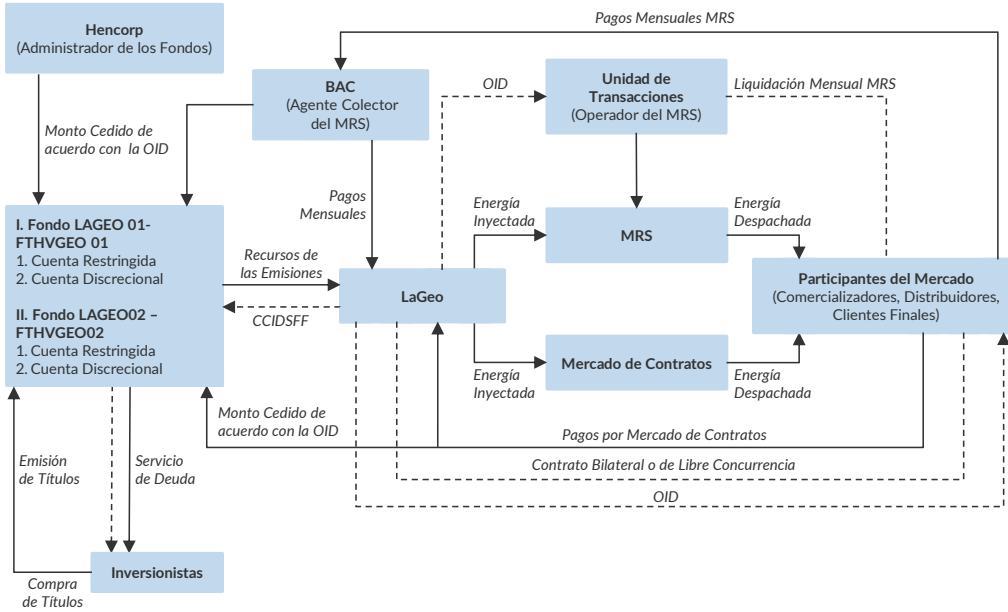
Hencorp
(Administrador de los Fondos)

Pagos Mensuales MRS

BAC
(Agente Colector del MRS)

OID

Unidad de Transacciones
(Operador del MRS)

Liquidación Mensual MRS

Monto Cedido de acuerdo con la OID

Pagos Mensuales

Energía Inyectada

MRS

Energía Despachada

I. Fondo LAGEO 01- FTHVGEO 01
1. Cuenta Restringida
2. Cuenta Discrecional

II. Fondo LAGEO02 – FTHVGEO02
1. Cuenta Restringida
2. Cuenta Discrecional

Recursos de las Emisiones

CCIDSFF

LaGeo

Participantes del Mercado
(Comercializadores, Distribuidores, Clientes Finales)

Mercado de Contratos

Energía Inyectada

Energía Despachada

Monto Cedido de acuerdo con la OID

Pagos por Mercado de Contratos

Contrato Bilateral o de Libre Concurrencia

OID

Emisión de Títulos

Servicio de Deuda

Inversionistas

Compra de Títulos